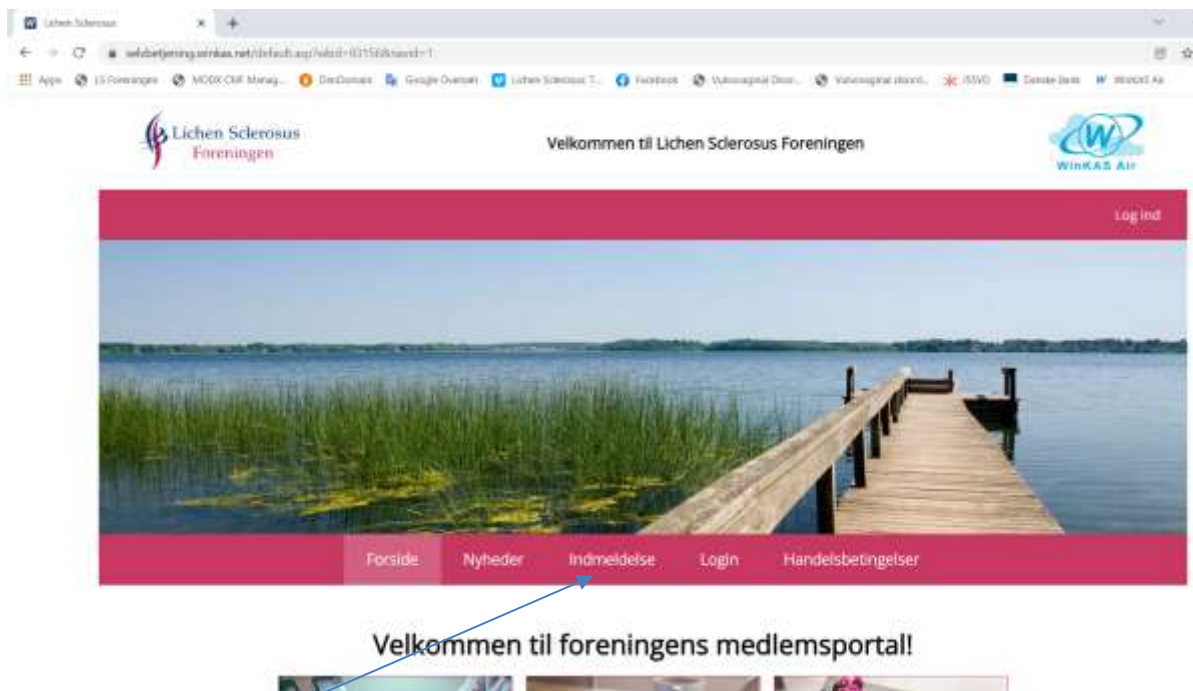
Lichen Sclerosus

selvbetjening.winkas.net/default.asp?sid=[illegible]

Apps LS Foreningen MODX CMF Manag... DanDomain Google Oversæt Lichen Sclerosus T... Facebook Vulvovaginal Disor... Vulvovaginal disord... ISSVD Danske Bank WinKAS Air

Lichen Sclerosus Foreningen

Velkommen til Lichen Sclerosus Foreningen

WinKAS Air

Log ind

Forside Nyheder Indmeldelse Login Handelsbetingelser

Velkommen til foreningens medlemsportal!